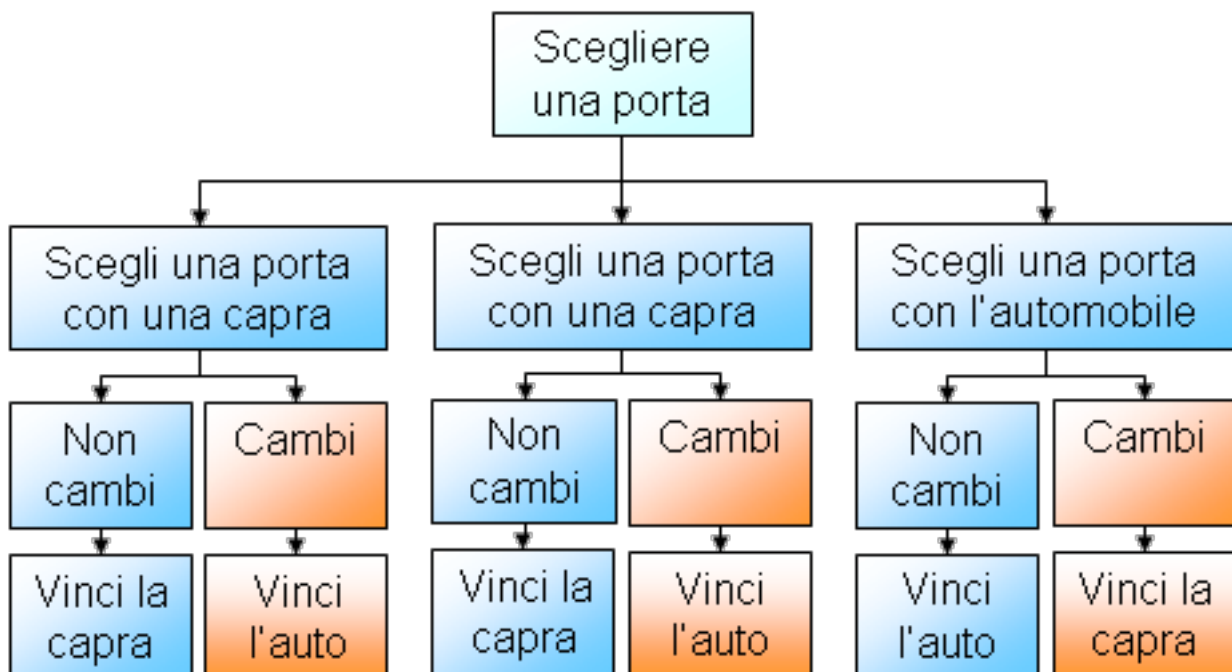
Scegliere una porta

Scegli una porta con una capra

Non cambi

Vinci la capra

Cambi

Vinci l'auto

Scegli una porta con una capra

Non cambi

Vinci la capra

Cambi

Vinci l'auto

Scegli una porta con l'automobile

Non cambi

Vinci l'auto

Cambi

Vinci la capra